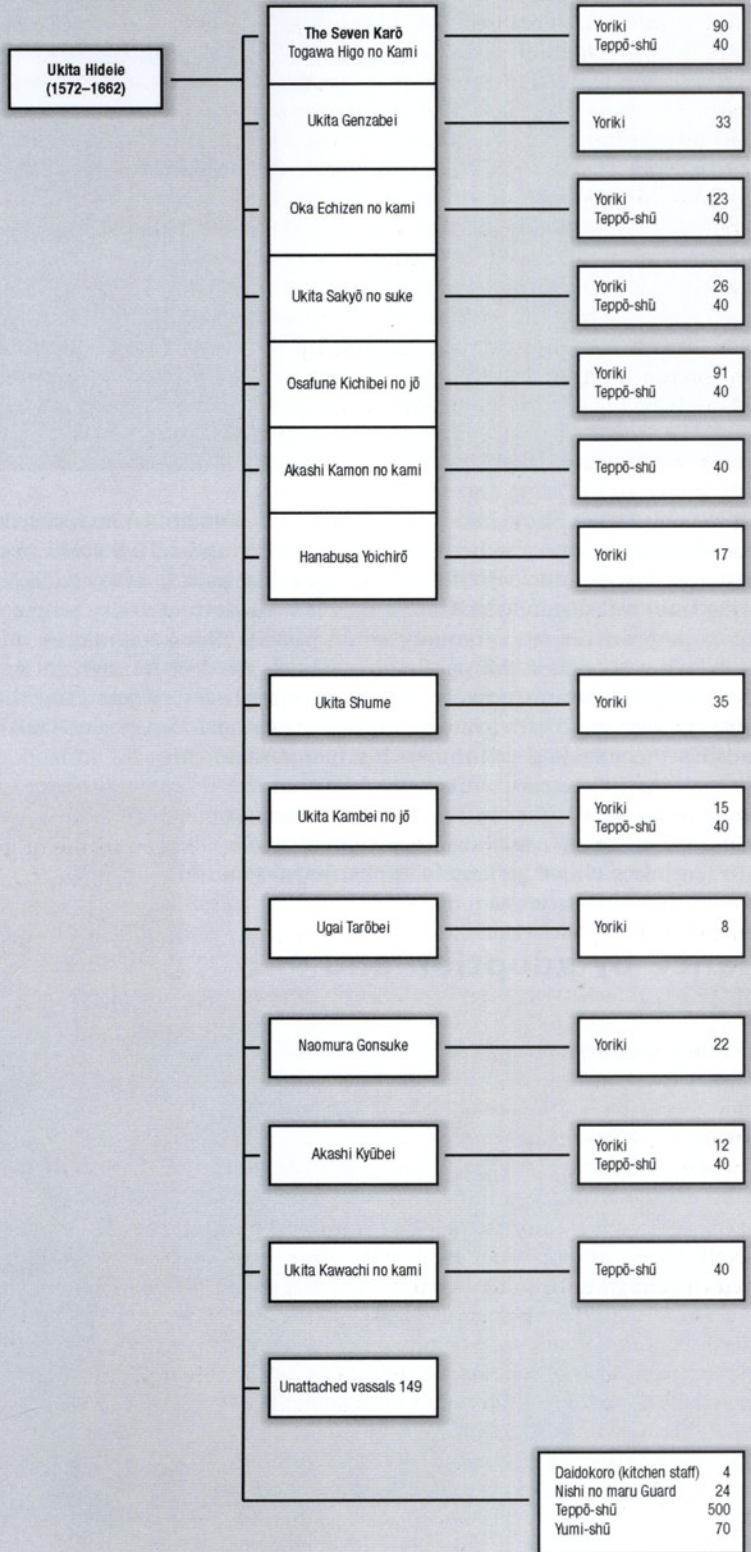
Ukita Hideie
(1572–1662)

The Seven Karō
Togawa Higo no Kami

Yoriki 90
Teppō-shū 40

Ukita Genzabei

Yoriki 33

Oka Echizen no kami

Yoriki 123
Teppō-shū 40

Ukita Sakyō no suke

Yoriki 26
Teppō-shū 40

Osafune Kichibei no jō

Yoriki 91
Teppō-shū 40

Akashi Kamon no kami

Teppō-shū 40

Hanabusa Yoichirō

Yoriki 17

Ukita Shume

Yoriki 35

Ukita Kambei no jō

Yoriki 15
Teppō-shū 40

Ugai Tarōbei

Yoriki 8

Naomura Gonsuke

Yoriki 22

Akashi Kyūbei

Yoriki 12
Teppō-shū 40

Ukita Kawachi no kami

Teppō-shū 40

Unattached vassals 149

Daidokoro (kitchen staff) 4
Nishi no maru Guard 24
Teppō-shū 500
Yumi-shū 70